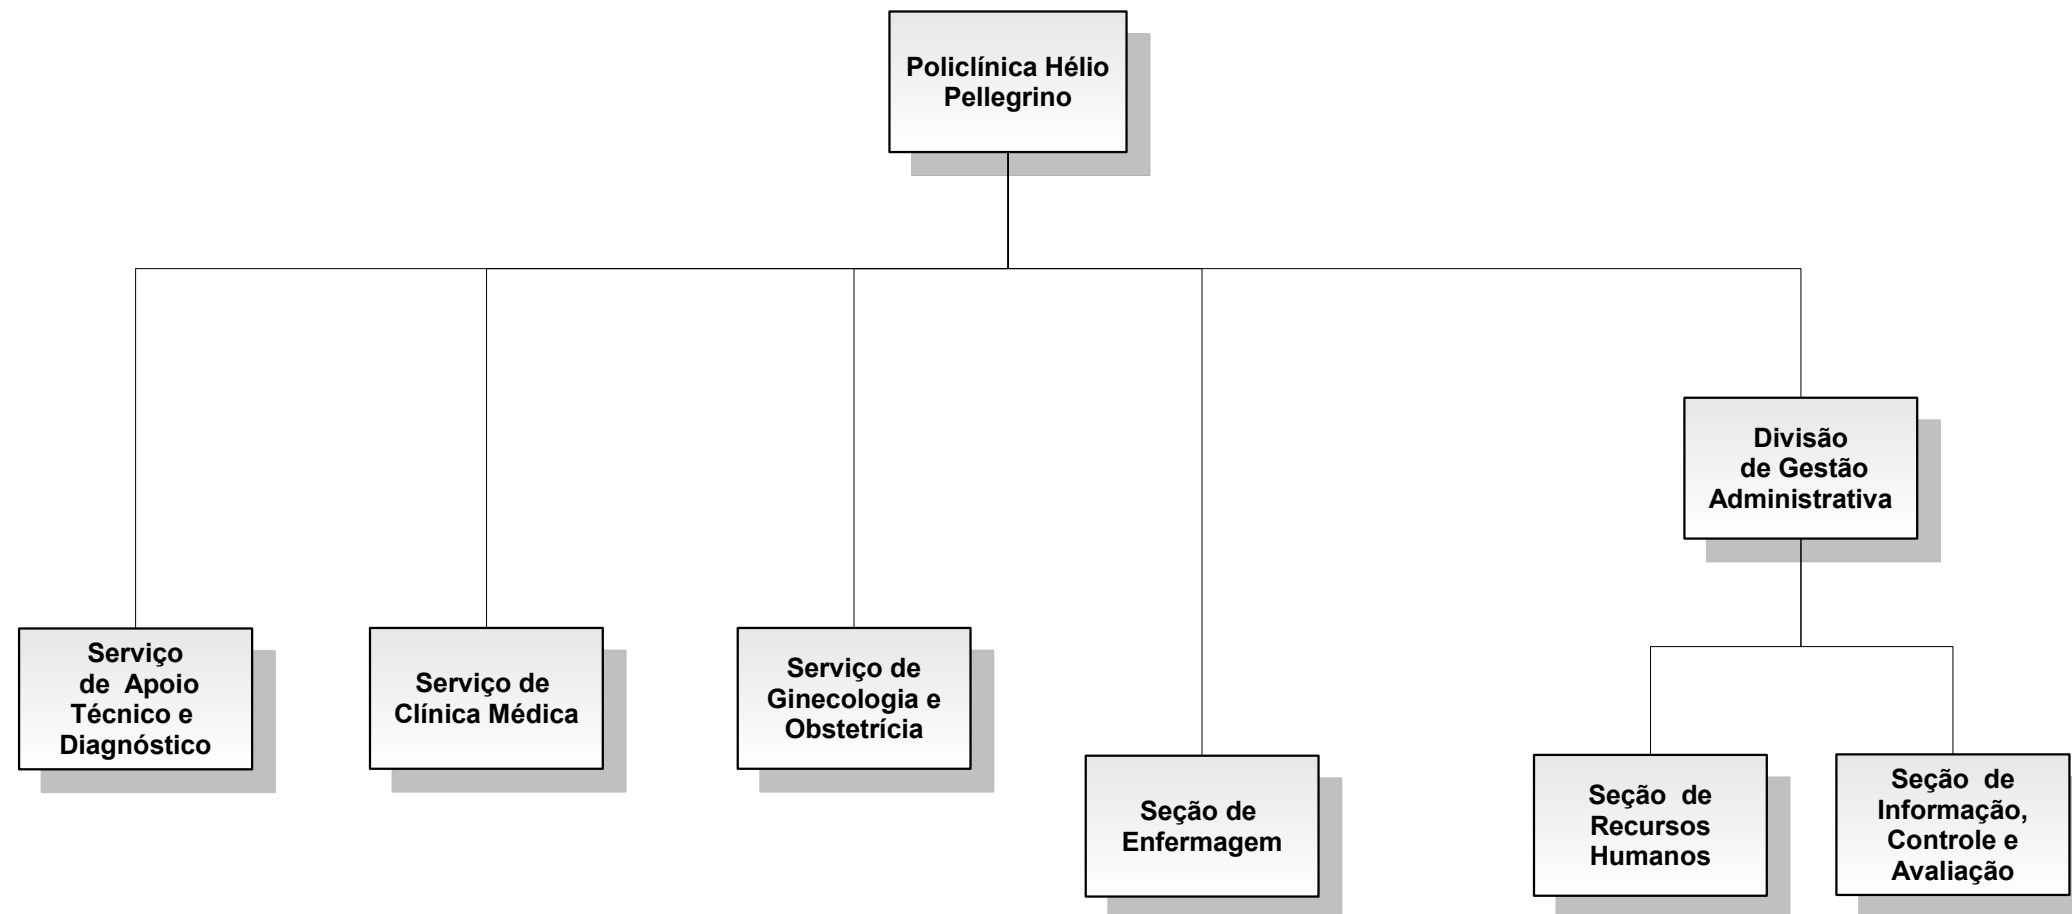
Policlínica Hélio Pellegrino

Divisão de Gestão Administrativa

Serviço de Apoio Técnico e Diagnóstico

Serviço de Clínica Médica

Serviço de Ginecologia e Obstetrícia

Seção de Enfermagem

Seção de Recursos Humanos

Seção de Informação, Controle e Avaliação